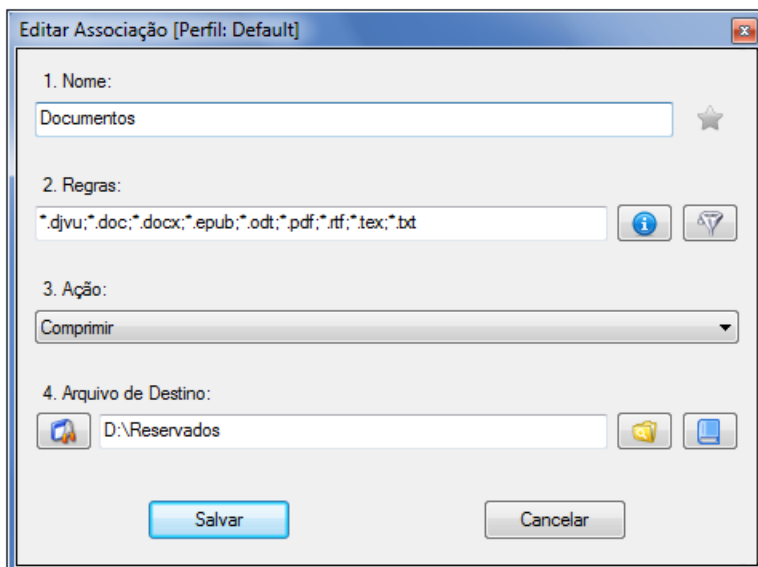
Editar Associação [Perfil: Default]

1. Nome:

Documentos

2. Regras:

*.djvu;*.doc;*.docx;*.epub;*.odt;*.pdf;*.rtf;*.tex;*.txt

3. Ação:

Comprimir

4. Arquivo de Destino:

D:\Reservados

Salvar

Cancelar